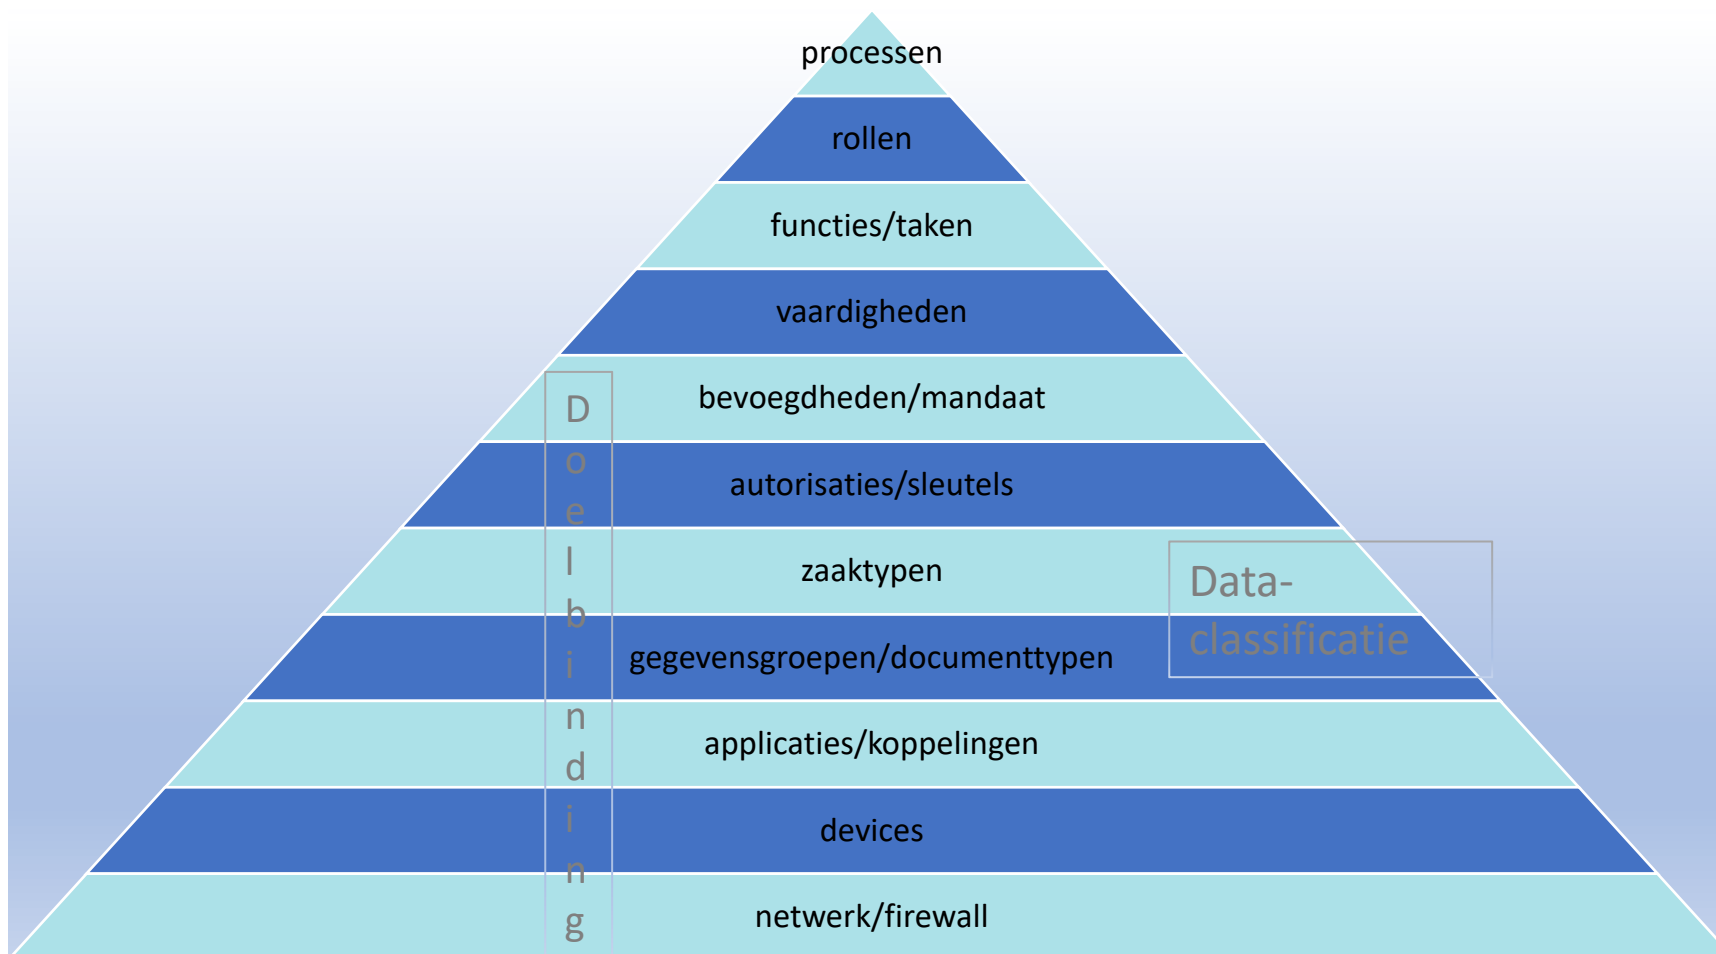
processen

rollen

functies/taken

vaardigheden

bevoegdheden/mandaat

autorisaties/sleutels

zaaktypen

gegevensgroepen/documenttypen

applicaties/koppelingen

devices

netwerk/firewall

Doelbinding

Data-classificatie